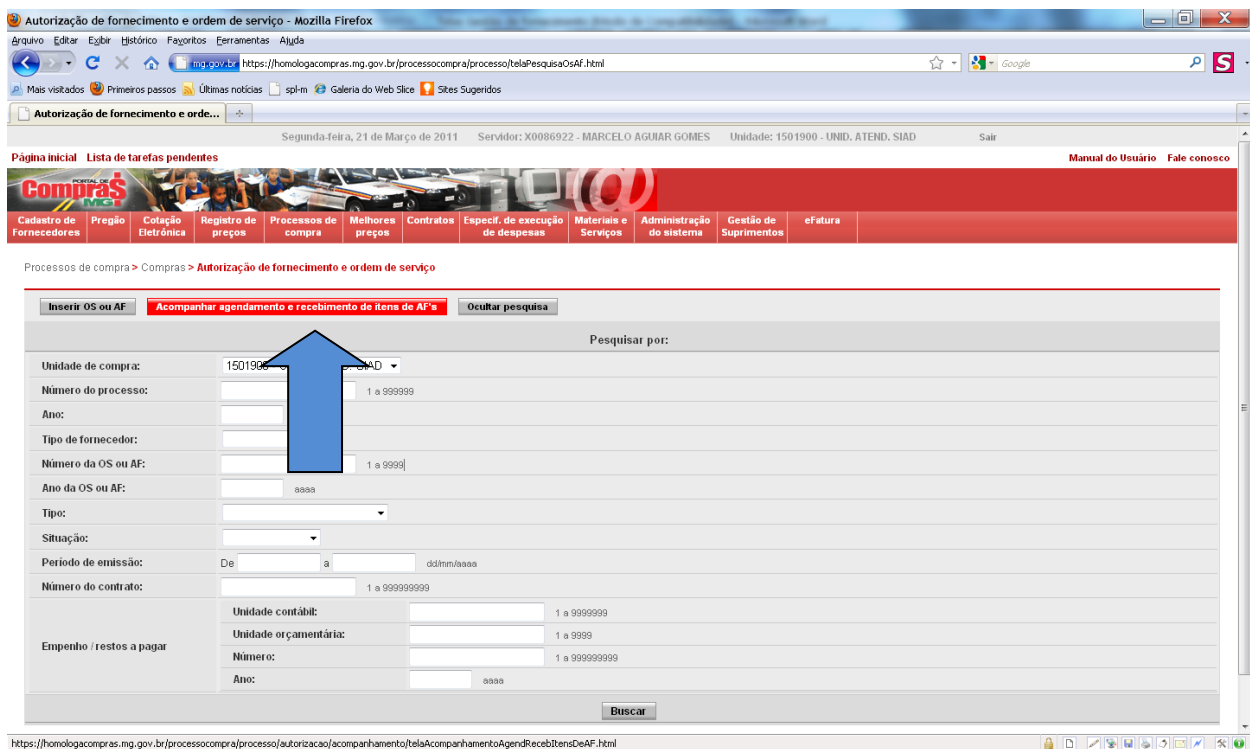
Autorização de fornecimento e ordem de serviço - Mozilla Firefox

Arquivo Editar Exibir Histórico Favoritos Ferramentas Ajuda

mg.gov.br https://homologacompras.mg.gov.br/processocompra/processo/telaPesquisaOsAf.html

Google

Mais visitados Primeiros passos Últimas notícias spl-m Galeria do Web Slice Sites Sugeridos

Autorização de fornecimento e orde...

Segunda-feira, 21 de Março de 2011 Servidor: X0086922 - MARCELO AGUIAR GOMES Unidade: 1501900 - UNID. ATEND. SIAD Sair

Página inicial Lista de tarefas pendentes

Manual do Usuário Fale conosco

PORTAL DE Compras MG

Cadastro de Fornecedores | Pregão | Cotação Eletrônica | Registro de preços | Processos de compra | Melhores preços | Contratos | Especif. de execução de despesas | Materiais e Serviços | Administração do sistema | Gestão de Suprimentos | eFatura

Processos de compra > Compras > Autorização de fornecimento e ordem de serviço

Inserir OS ou AF | Acompanhar agendamento e recebimento de itens de AF's | Ocultar pesquisa

Pesquisar por:

Unidade de compra: 1501900 - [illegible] SIAD

Número do processo: 1 a 999999

Ano:

Tipo de fornecedor:

Número da OS ou AF: 1 a 9999

Ano da OS ou AF: aaaa

Tipo:

Situação:

Período de emissão: De a dd/mm/aaaa

Número do contrato: 1 a 999999999

Empenho / restos a pagar
Unidade contábil: 1 a 9999999
Unidade orçamentária: 1 a 9999
Número: 1 a 999999999
Ano: aaaa

Buscar

https://homologacompras.mg.gov.br/processocompra/processo/autorizacao/acompanhamento/telaAcompanhamentoAgendRecebItensDeAF.html